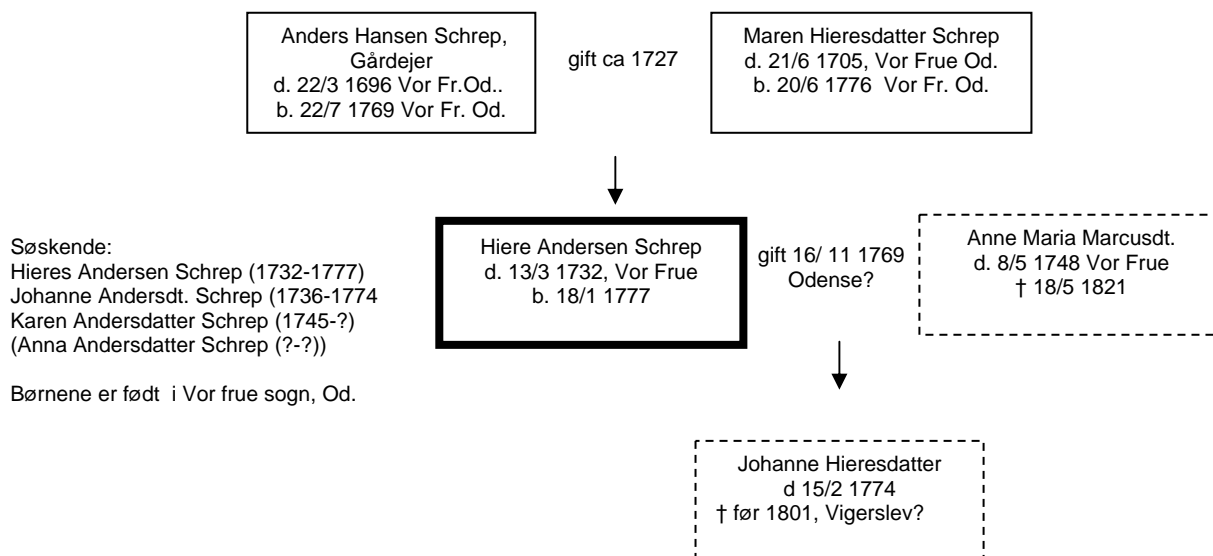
Anders Hansen Schrep, Gårdejer
d. 22/3 1696 Vor Fr.Od..
b. 22/7 1769 Vor Fr. Od.

gift ca 1727

Maren Hieresdatter Schrep
d. 21/6 1705, Vor Frue Od.
b. 20/6 1776 Vor Fr. Od.

Søskende:
Hieres Andersen Schrep (1732-1777)
Johanne Andersdt. Schrep (1736-1774
Karen Andersdatter Schrep (1745-?)
(Anna Andersdatter Schrep (?-?))

Børnene er født i Vor frue sogn, Od.

Hiere Andersen Schrep
d. 13/3 1732, Vor Frue
b. 18/1 1777

gift 16/ 11 1769
Odense?

Anne Maria Marcusdt.
d. 8/5 1748 Vor Frue
† 18/5 1821

Johanne Hieresdatter
d 15/2 1774
† før 1801, Vigerslev?